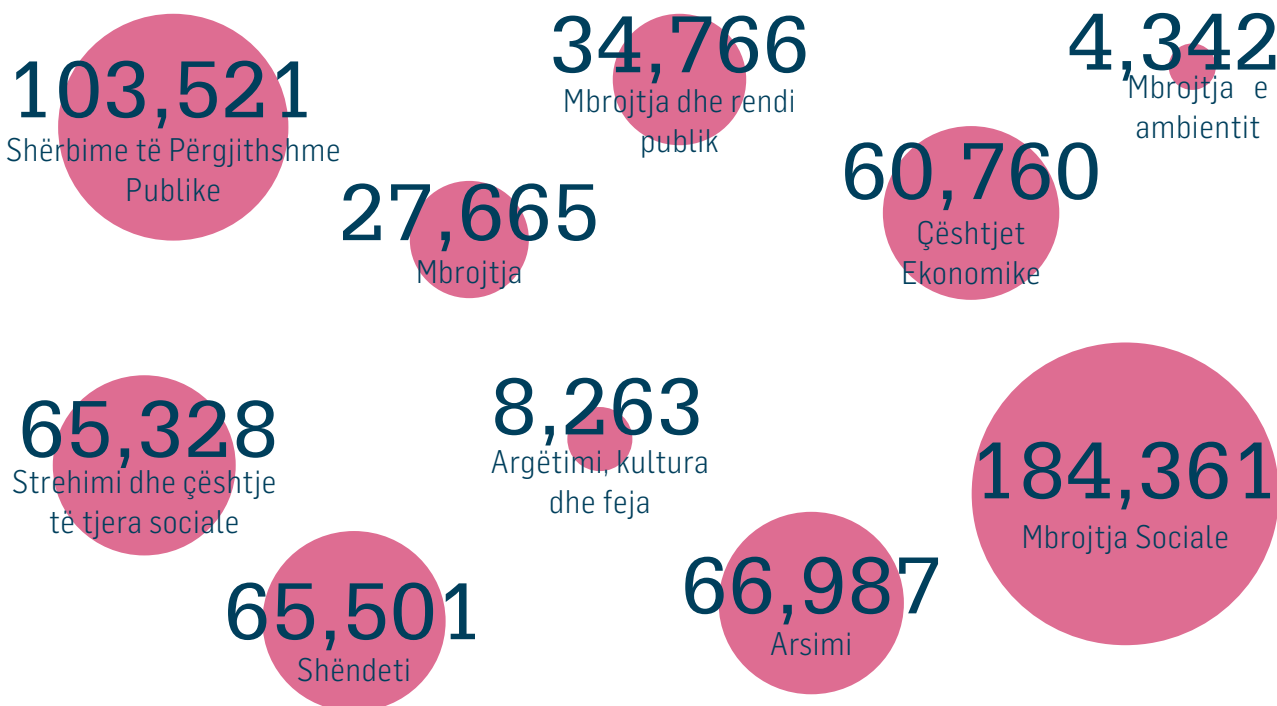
103,521
Shërbime të Përgjithshme Publike

34,766
Mbrojtja dhe rendi publik

4,342
Mbrojtja e ambientit

27,665
Mbrojtja

60,760
Çështjet Ekonomike

65,328
Strehimi dhe çështje të tjera sociale

8,263
Argëtimi, kultura dhe feja

184,361
Mbrojtja Sociale

65,501
Shëndeti

66,987
Arsimi